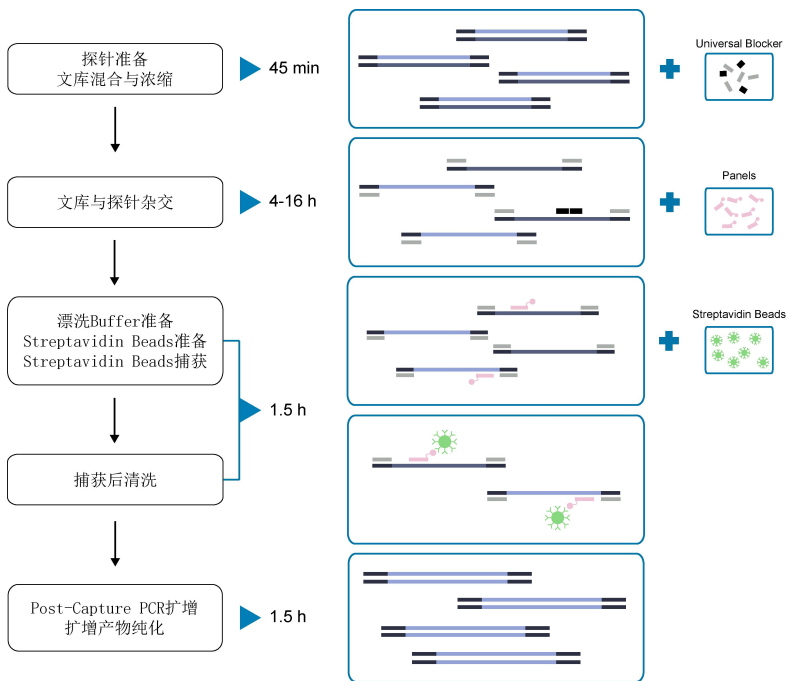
探针准备
文库混合与浓缩

45 min

Universal Blocker

文库与探针杂交

4-16 h

Panels

漂洗Buffer准备
Streptavidin Beads准备
Streptavidin Beads捕获

Streptavidin Beads

1.5 h

捕获后清洗

Post-Capture PCR扩增
扩增产物纯化

1.5 h